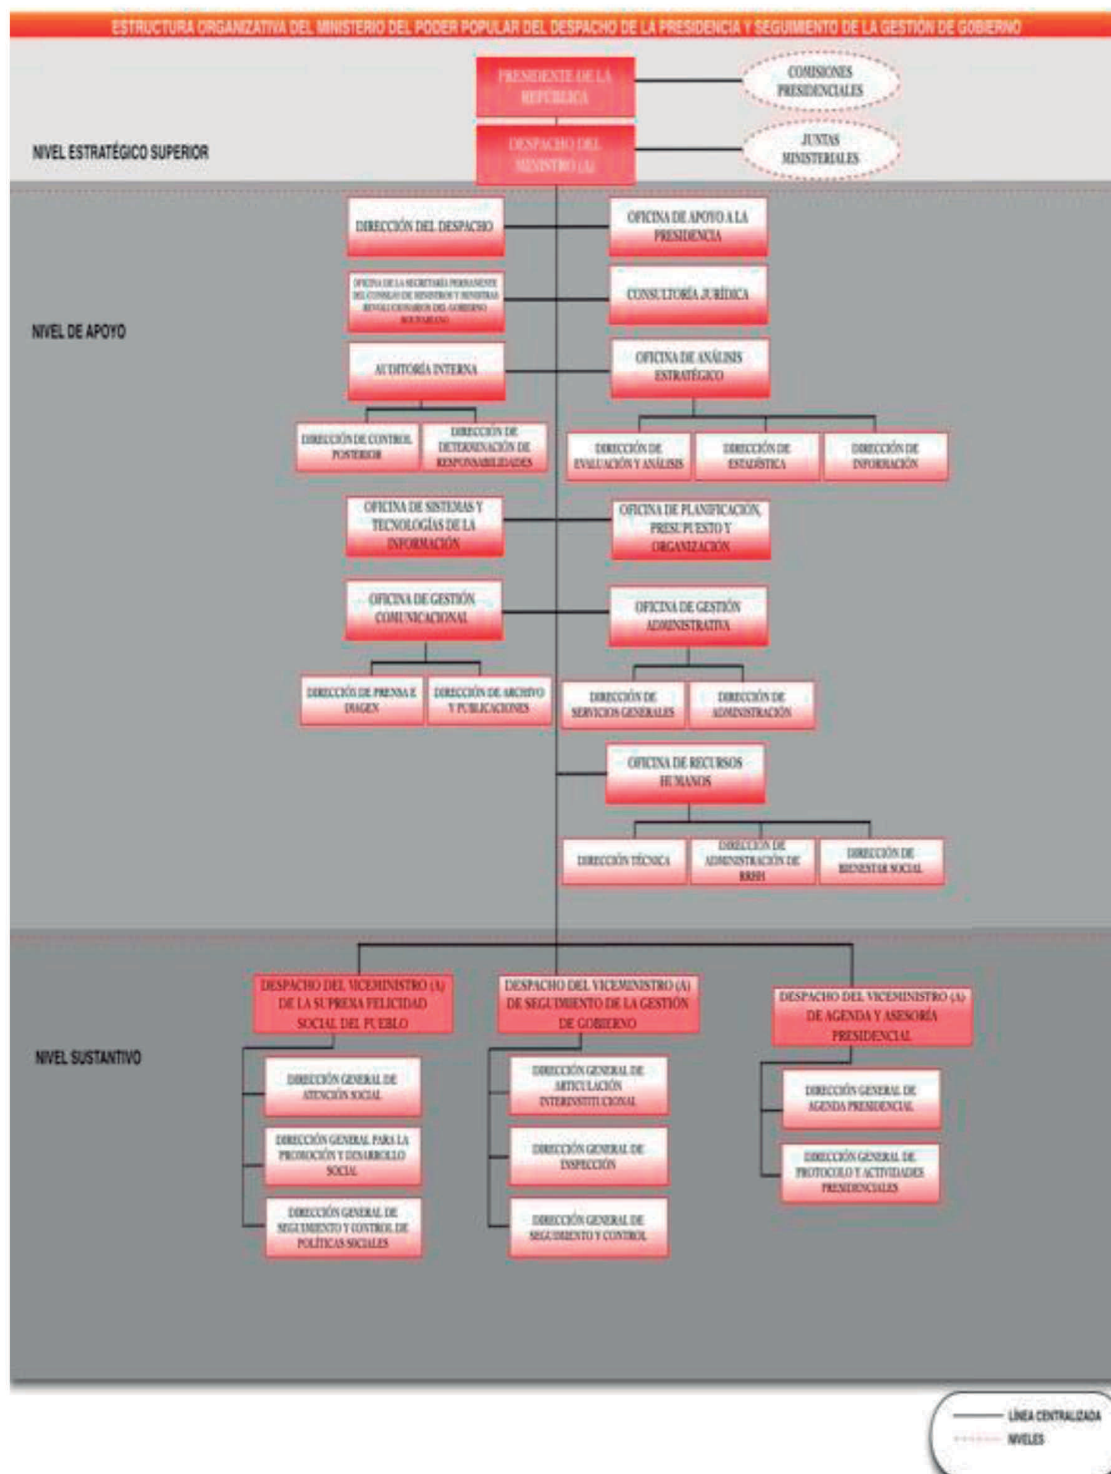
ESTRUCTURA ORGANIZATIVA DEL MINISTERIO DEL PODER POPULAR DEL DESPACHO DE LA PRESIDENCIA Y SEGUIMIENTO DE LA GESTIÓN DE GOBIERNO

PRESIDENTE DE LA REPÚBLICA

COMISIONES PRESIDENCIALES

NIVEL ESTRATÉGICO SUPERIOR

DESPACHO DEL MINISTRO (A)

JUNTAS MINISTERIALES

DIRECCIÓN DEL DESPACHO

OFICINA DE APOYO A LA PRESIDENCIA

OFICINA DE LA SECRETARÍA PERMANENTE DEL CONSEJO DE MINISTROS Y MINISTRAS REVOLUCIONARIOS DEL GOBIERNO BOLIVARIANO

CONSULTORÍA JURÍDICA

NIVEL DE APOYO

AUDITORÍA INTERNA

OFICINA DE ANÁLISIS ESTRATÉGICO

DIRECCIÓN DE CONTROL POSTERIOR

DIRECCIÓN DE DETERMINACIÓN DE RESPONSABILIDADES

DIRECCIÓN DE EVALUACIÓN Y ANÁLISIS

DIRECCIÓN DE ESTADÍSTICA

DIRECCIÓN DE INFORMACIÓN

OFICINA DE SISTEMAS Y TECNOLOGÍAS DE LA INFORMACIÓN

OFICINA DE PLANIFICACIÓN, PRESUPUESTO Y ORGANIZACIÓN

OFICINA DE GESTIÓN COMUNICACIONAL

OFICINA DE GESTIÓN ADMINISTRATIVA

DIRECCIÓN DE PRENSA E IMAGEN

DIRECCIÓN DE ARCHIVO Y PUBLICACIONES

DIRECCIÓN DE SERVICIOS GENERALES

DIRECCIÓN DE ADMINISTRACIÓN

OFICINA DE RECURSOS HUMANOS

DIRECCIÓN TÉCNICA

DIRECCIÓN DE ADMINISTRACIÓN DE RRHH

DIRECCIÓN DE BIENESTAR SOCIAL

DESPACHO DEL VICEMINISTRO (A) DE LA SUPREMA FELICIDAD SOCIAL DEL PUEBLO

DESPACHO DEL VICEMINISTRO (A) DE SEGUIMIENTO DE LA GESTIÓN DE GOBIERNO

DESPACHO DEL VICEMINISTRO (A) DE AGENDA Y ASESORÍA PRESIDENCIAL

NIVEL SUSTANTIVO

DIRECCIÓN GENERAL DE ATENCIÓN SOCIAL

DIRECCIÓN GENERAL PARA LA PROMOCIÓN Y DESARROLLO SOCIAL

DIRECCIÓN GENERAL DE SEGUIMIENTO Y CONTROL DE POLÍTICAS SOCIALES

DIRECCIÓN GENERAL DE ARTICULACIÓN INTERINSTITUCIONAL

DIRECCIÓN GENERAL DE INSPECCIÓN

DIRECCIÓN GENERAL DE SEGUIMIENTO Y CONTROL

DIRECCIÓN GENERAL DE AGENDA PRESIDENCIAL

DIRECCIÓN GENERAL DE PROTOCOLO Y ACTIVIDADES PRESIDENCIALES

LÍNEA CENTRALIZADA
NIVELES